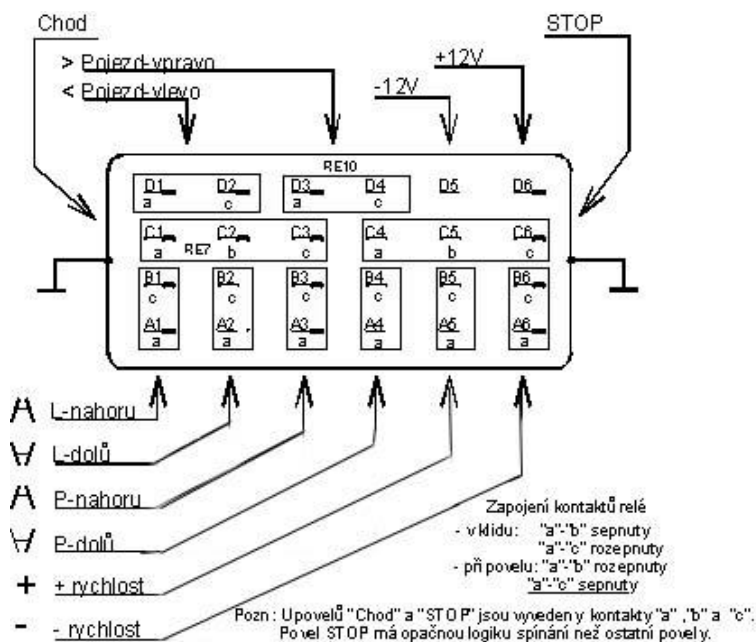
Chod

STOP

> Pojezd-vpravo

< Pojezd-vlevo

-12V

+12V

RE10

D1 a

D2 c

D3 a

D4 c

D5

D6

C1 a

RE7

C2 b

C3 c

C4 a

C5 b

C6 c

B1 c

B2 c

B3 c

B4 c

B5 c

B6 c

A1 a

A2 a

A3 a

A4 a

A5 a

A6 a

L-nahoru

L-dolů

P-nahoru

P-dolů

+ + rychlost

- - rychlost

Zapojení kontaktů relé
- v klidu: "a"-"b" sepnuty
"a"-"c" rozepnuty
- při povelu: "a"-"b" rozepnuty
"a"-"c" sepnuty

Pozn: U povelů "Chod" a "STOP" jsou vyvedeny kontakty "a", "b" a "c".
Povel STOP má opačnou logiku spínání než ostatní povely.